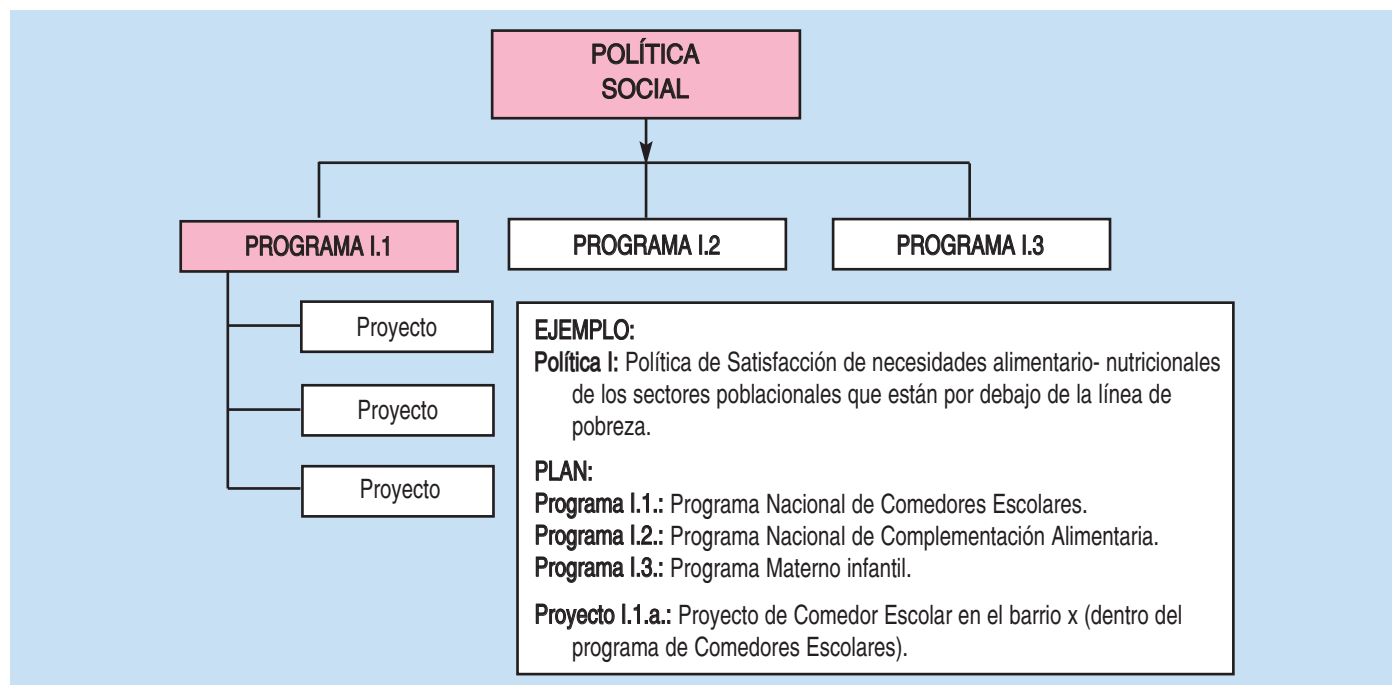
POLÍTICA SOCIAL

PROGRAMA I.1

PROGRAMA I.2

PROGRAMA I.3

Proyecto

Proyecto

Proyecto

EJEMPLO:
Política I: Política de Satisfacción de necesidades alimentario- nutricionales de los sectores poblacionales que están por debajo de la línea de pobreza.

PLAN:
Programa I.1.: Programa Nacional de Comedores Escolares.
Programa I.2.: Programa Nacional de Complementación Alimentaria.
Programa I.3.: Programa Materno infantil.

Proyecto I.1.a.: Proyecto de Comedor Escolar en el barrio x (dentro del programa de Comedores Escolares).